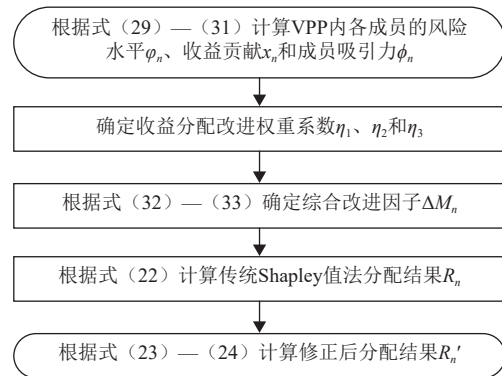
根据式（29）—（31）计算VPP内各成员的风险水平$\varphi_n$、收益贡献$x_n$和成员吸引力$\phi_n$

确定收益分配改进权重系数$\eta_1$、$\eta_2$和$\eta_3$

根据式（32）—（33）确定综合改进因子$\Delta M_n$

根据式（22）计算传统Shapley值法分配结果$R_n$

根据式（23）—（24）计算修正后分配结果$R_n'$